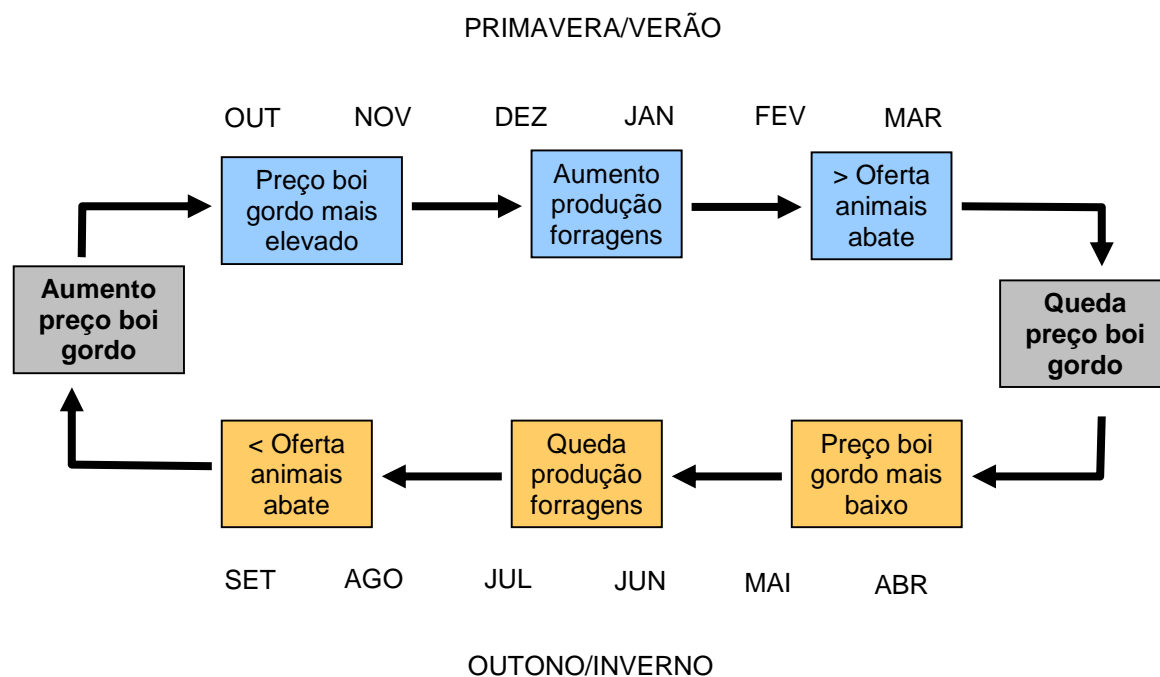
PRIMAVERA/VERÃO

OUT NOV DEZ JAN FEV MAR

Preço boi gordo mais elevado

Aumento produção forragens

> Oferta animais abate

Aumento preço boi gordo

Queda preço boi gordo

< Oferta animais abate

Queda produção forragens

Preço boi gordo mais baixo

SET AGO JUL JUN MAI ABR

OUTONO/INVERNO